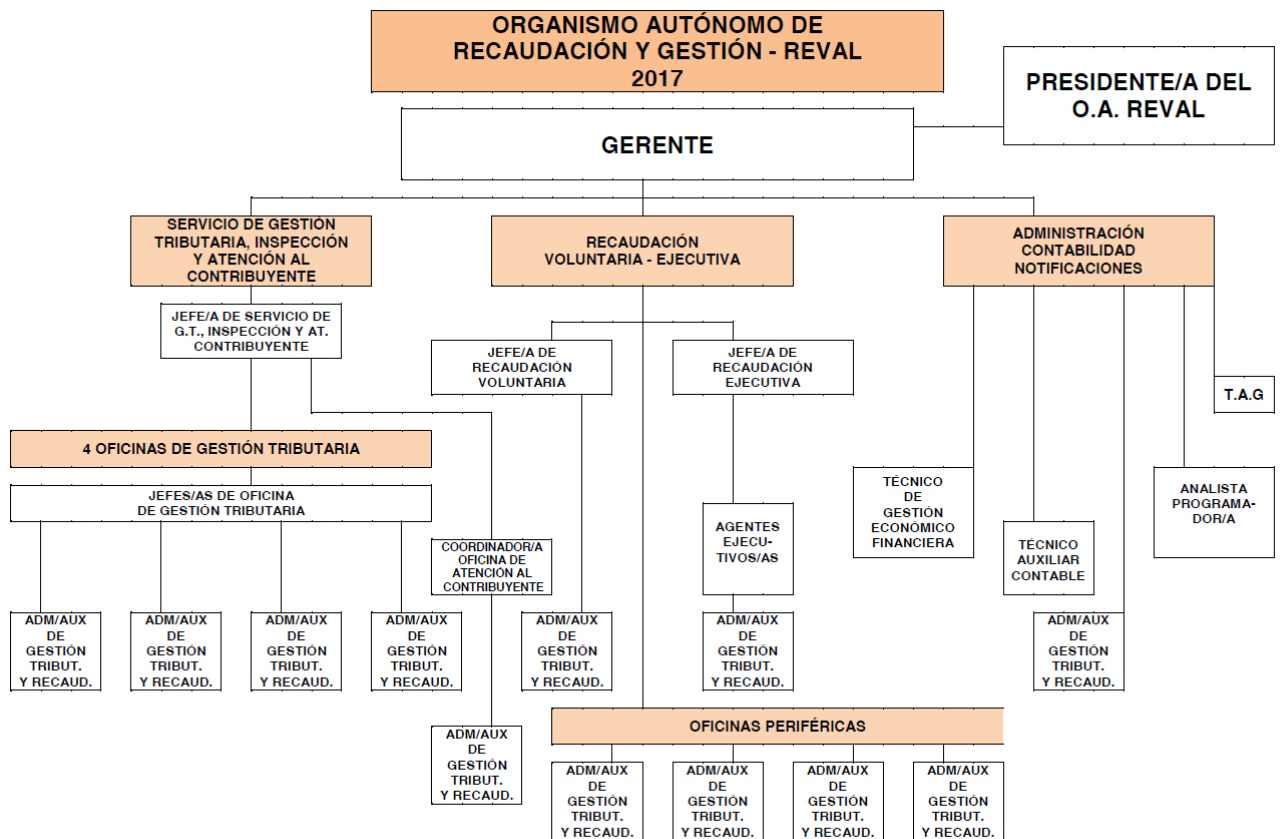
ORGANISMO AUTÓNOMO DE RECAUDACIÓN Y GESTIÓN - REVAL 2017

PRESIDENTE/A DEL O.A. REVAL

GERENTE

SERVICIO DE GESTIÓN TRIBUTARIA, INSPECCIÓN Y ATENCIÓN AL CONTRIBUYENTE

RECAUDACIÓN VOLUNTARIA - EJECUTIVA

ADMINISTRACIÓN CONTABILIDAD NOTIFICACIONES

JEFE/A DE SERVICIO DE G.T., INSPECCIÓN Y AT. CONTRIBUYENTE

JEFE/A DE RECAUDACIÓN VOLUNTARIA

JEFE/A DE RECAUDACIÓN EJECUTIVA

T.A.G

4 OFICINAS DE GESTIÓN TRIBUTARIA

JEFES/AS DE OFICINA DE GESTIÓN TRIBUTARIA

TÉCNICO DE GESTIÓN ECONÓMICO FINANCIERA

ANALISTA PROGRAMADOR/A

AGENTES EJECUTIVOS/AS

TÉCNICO AUXILIAR CONTABLE

COORDINADOR/A OFICINA DE ATENCIÓN AL CONTRIBUYENTE

ADM/AUX DE GESTIÓN TRIBUT. Y RECAUD.

ADM/AUX DE GESTIÓN TRIBUT. Y RECAUD.

ADM/AUX DE GESTIÓN TRIBUT. Y RECAUD.

ADM/AUX DE GESTIÓN TRIBUT. Y RECAUD.

ADM/AUX DE GESTIÓN TRIBUT. Y RECAUD.

ADM/AUX DE GESTIÓN TRIBUT. Y RECAUD.

ADM/AUX DE GESTIÓN TRIBUT. Y RECAUD.

OFICINAS PERIFÉRICAS

ADM/AUX DE GESTIÓN TRIBUT. Y RECAUD.

ADM/AUX DE GESTIÓN TRIBUT. Y RECAUD.

ADM/AUX DE GESTIÓN TRIBUT. Y RECAUD.

ADM/AUX DE GESTIÓN TRIBUT. Y RECAUD.

ADM/AUX DE GESTIÓN TRIBUT. Y RECAUD.